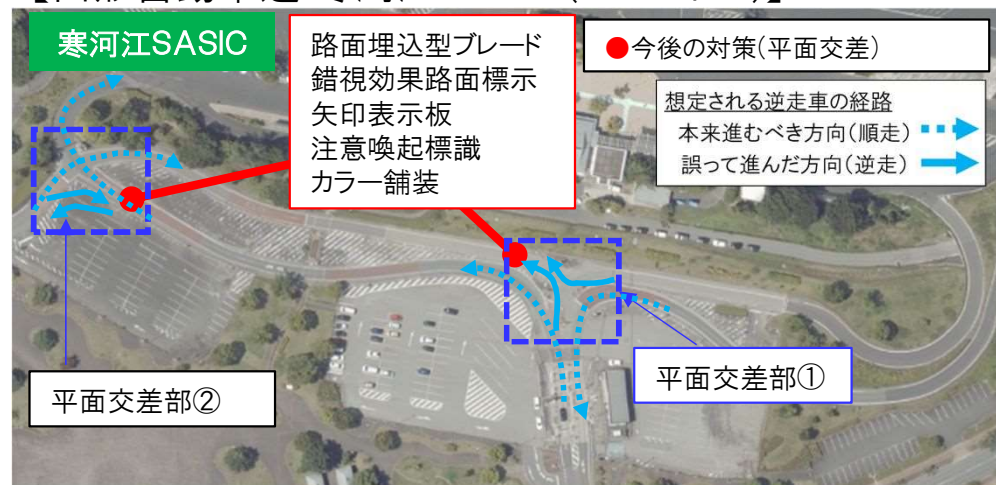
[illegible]

寒河江SASIC

路面埋込型ブレード
錯視効果路面標示
矢印表示板
注意喚起標識
カラー舗装

●今後の対策(平面交差)

想定される逆走車の経路
本来進むべき方向(順走)
誤って進んだ方向(逆走)

平面交差部①

平面交差部②